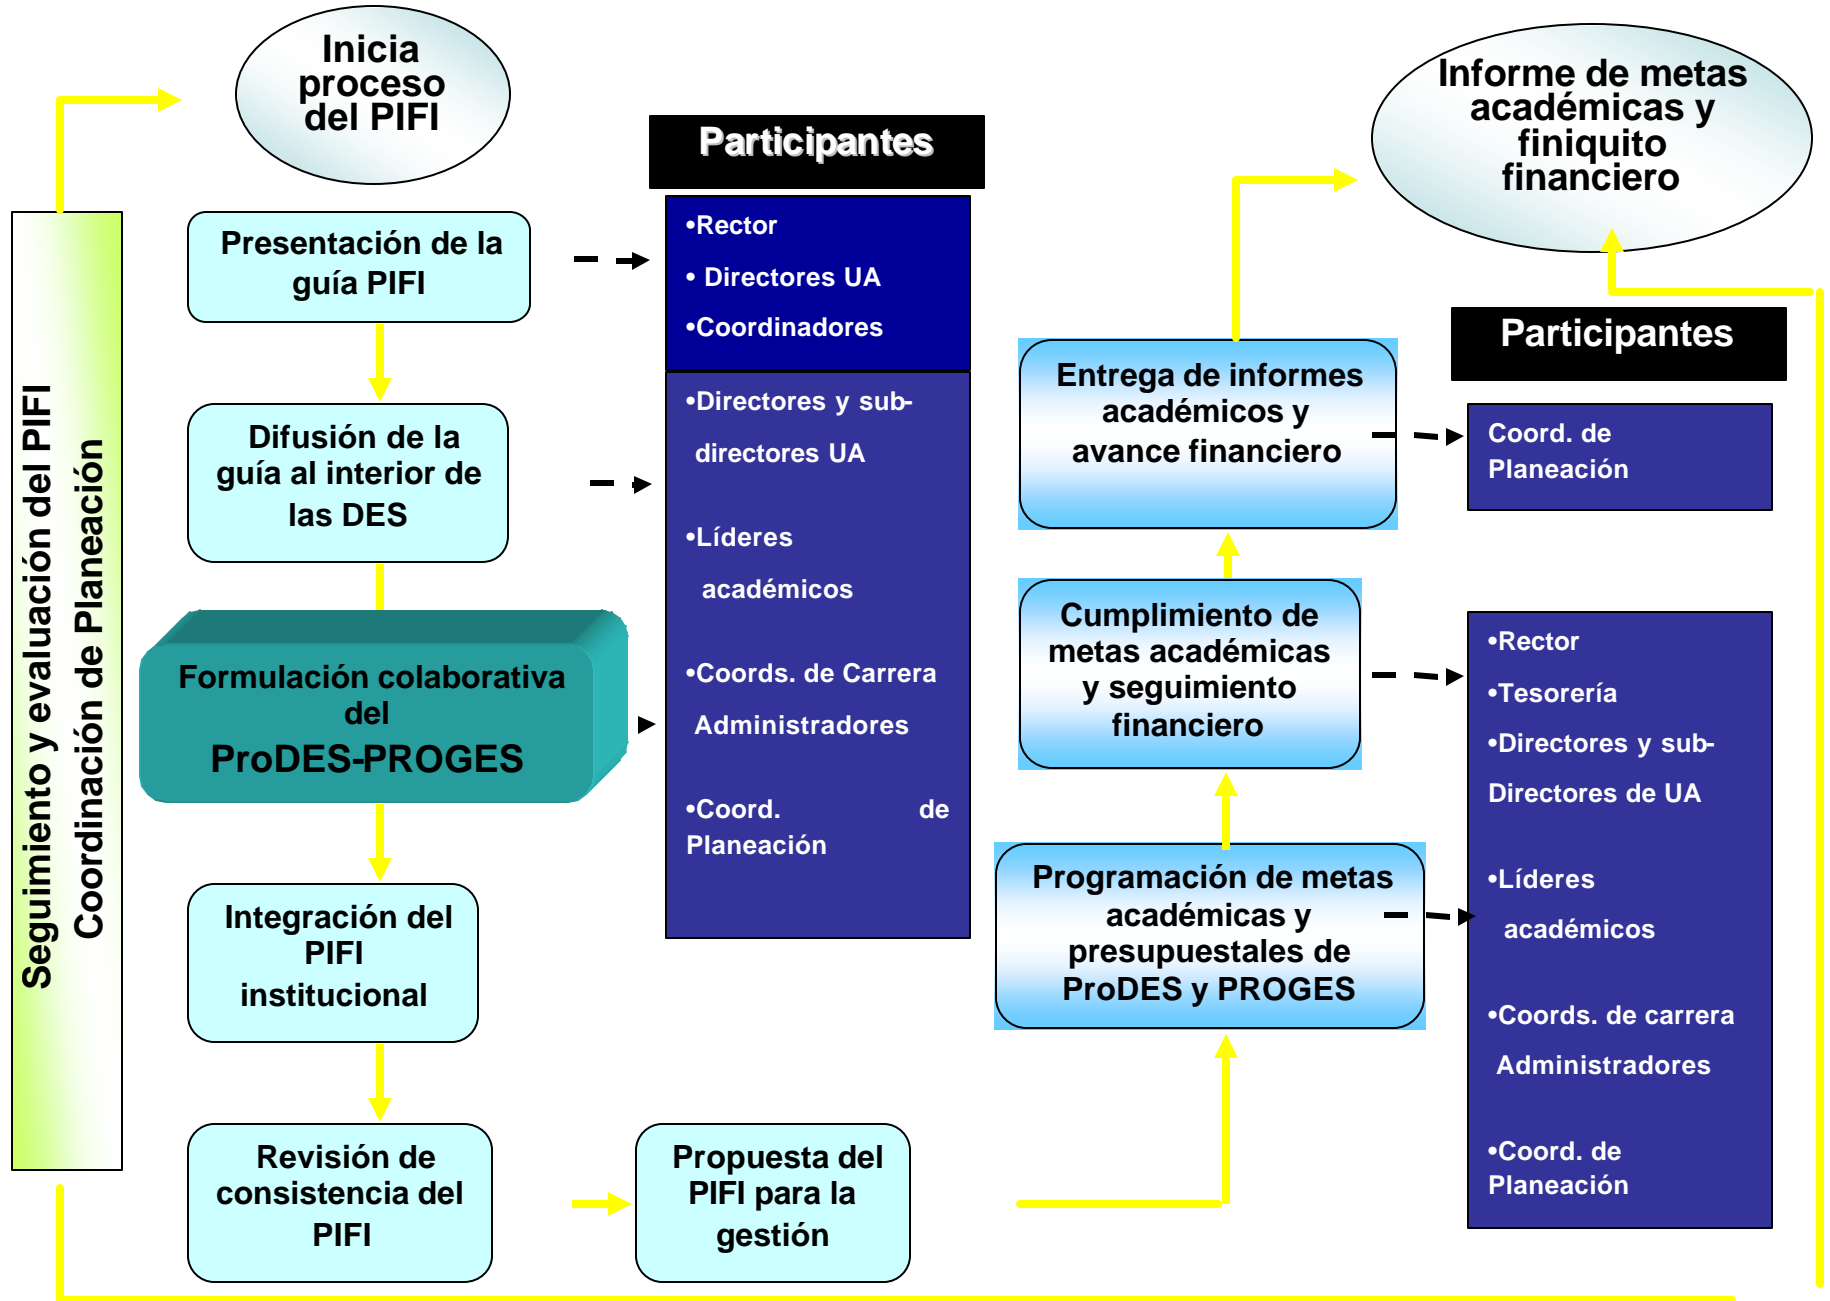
Inicia proceso del PIFI

Participantes

•Rector
• Directores UA
•Coordinadores

Presentación de la guía PIFI

Difusión de la guía al interior de las DES

•Directores y sub-directores UA

•Líderes académicos

•Coords. de Carrera Administradores

•Coord. de Planeación

Formulación colaborativa del ProDES-PROGES

Integración del PIFI institucional

Revisión de consistencia del PIFI

Propuesta del PIFI para la gestión

Seguimiento y evaluación del PIFI
Coordinación de Planeación

Informe de metas académicas y finiquito financiero

Participantes

Entrega de informes académicos y avance financiero

Coord. de Planeación

Cumplimiento de metas académicas y seguimiento financiero

Programación de metas académicas y presupuestales de ProDES y PROGES

•Rector
•Tesorería
•Directores y sub-Directores de UA
•Líderes académicos
•Coords. de carrera Administradores
•Coord. de Planeación